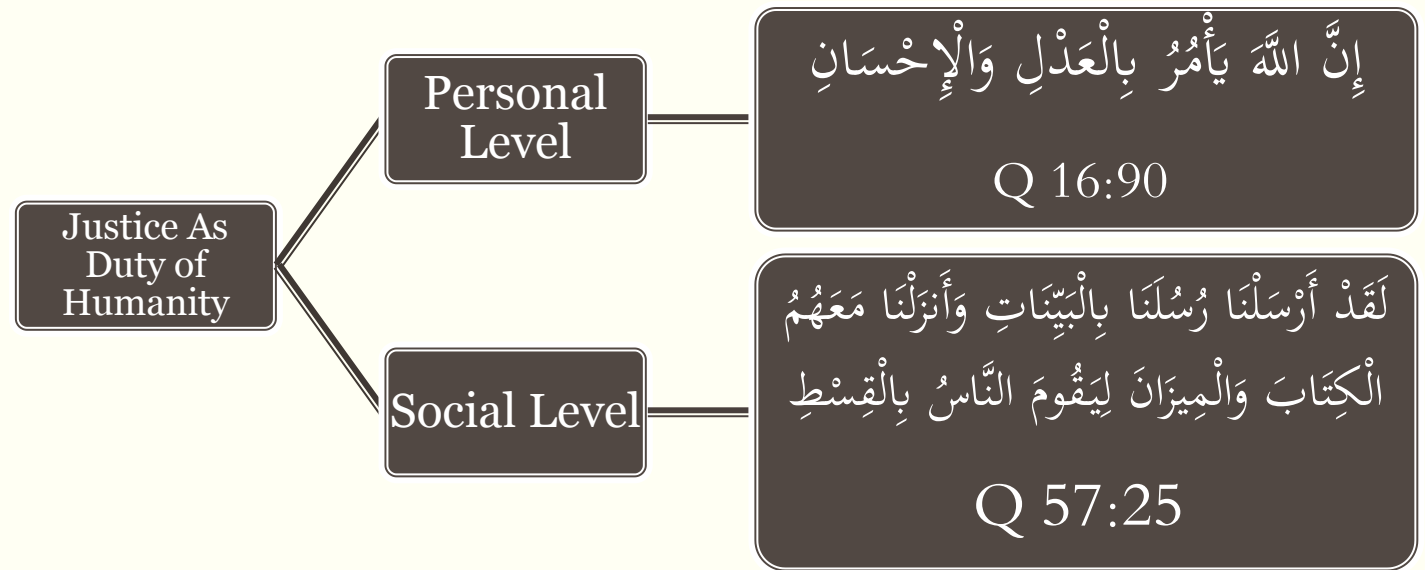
Justice As Duty of Humanity

Personal Level

إِنَّ اللَّهَ يَأْمُرُ بِالْعَدْلِ وَالْإِحْسَانِ

Q 16:90

Social Level

لَقَدْ أَرْسَلْنَا رُسُلَنَا بِالْبَيِّنَاتِ وَأَنزَلْنَا مَعَهُمُ الْكِتَابَ وَالْمِيزَانَ لِيَقُومَ النَّاسُ بِالْقِسْطِ

Q 57:25